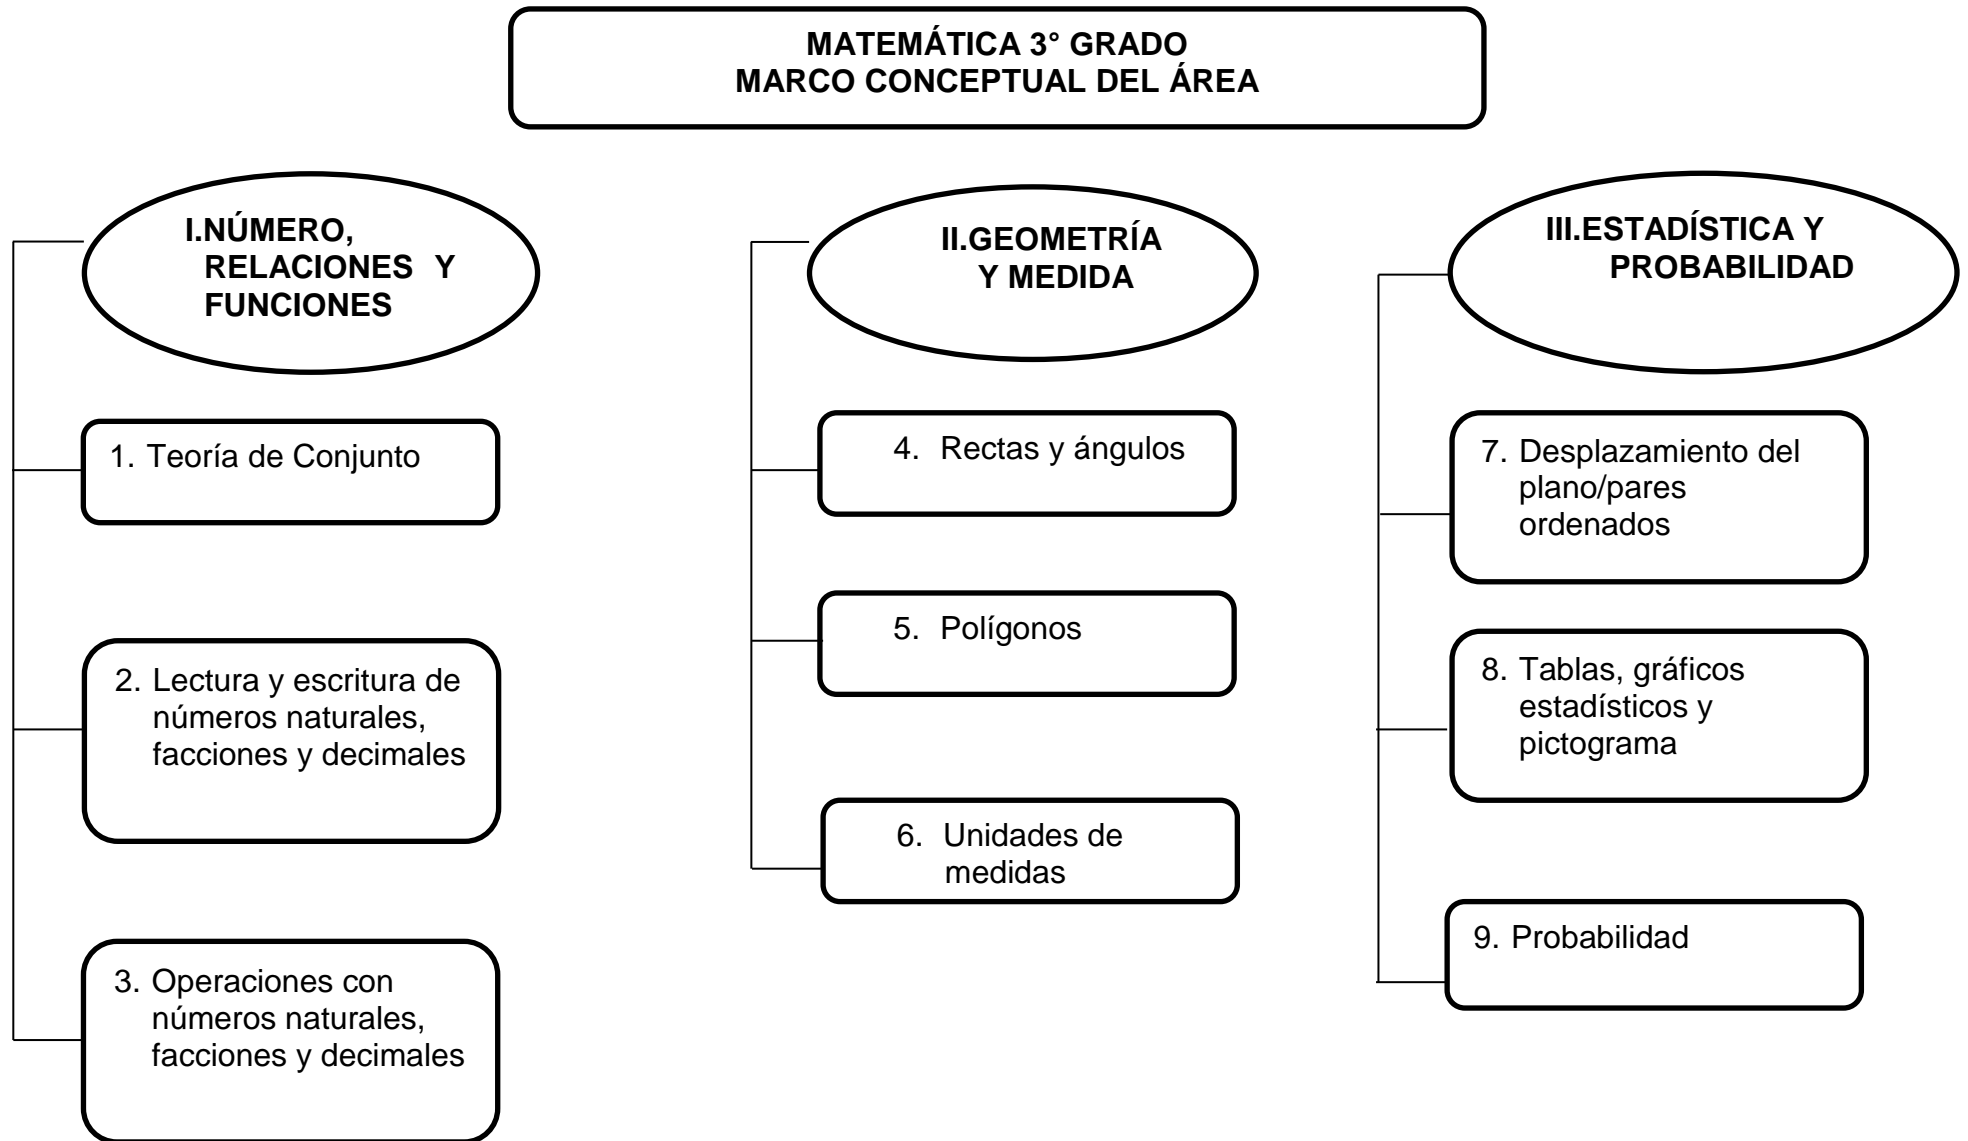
MATEMÁTICA 3° GRADO
MARCO CONCEPTUAL DEL ÁREA

I.NÚMERO, RELACIONES Y FUNCIONES

1. Teoría de Conjunto

2. Lectura y escritura de números naturales, facciones y decimales

3. Operaciones con números naturales, facciones y decimales

II.GEOMETRÍA Y MEDIDA

4. Rectas y ángulos

5. Polígonos

6. Unidades de medidas

III.ESTADÍSTICA Y PROBABILIDAD

7. Desplazamiento del plano/pares ordenados

8. Tablas, gráficos estadísticos y pictograma

9. Probabilidad